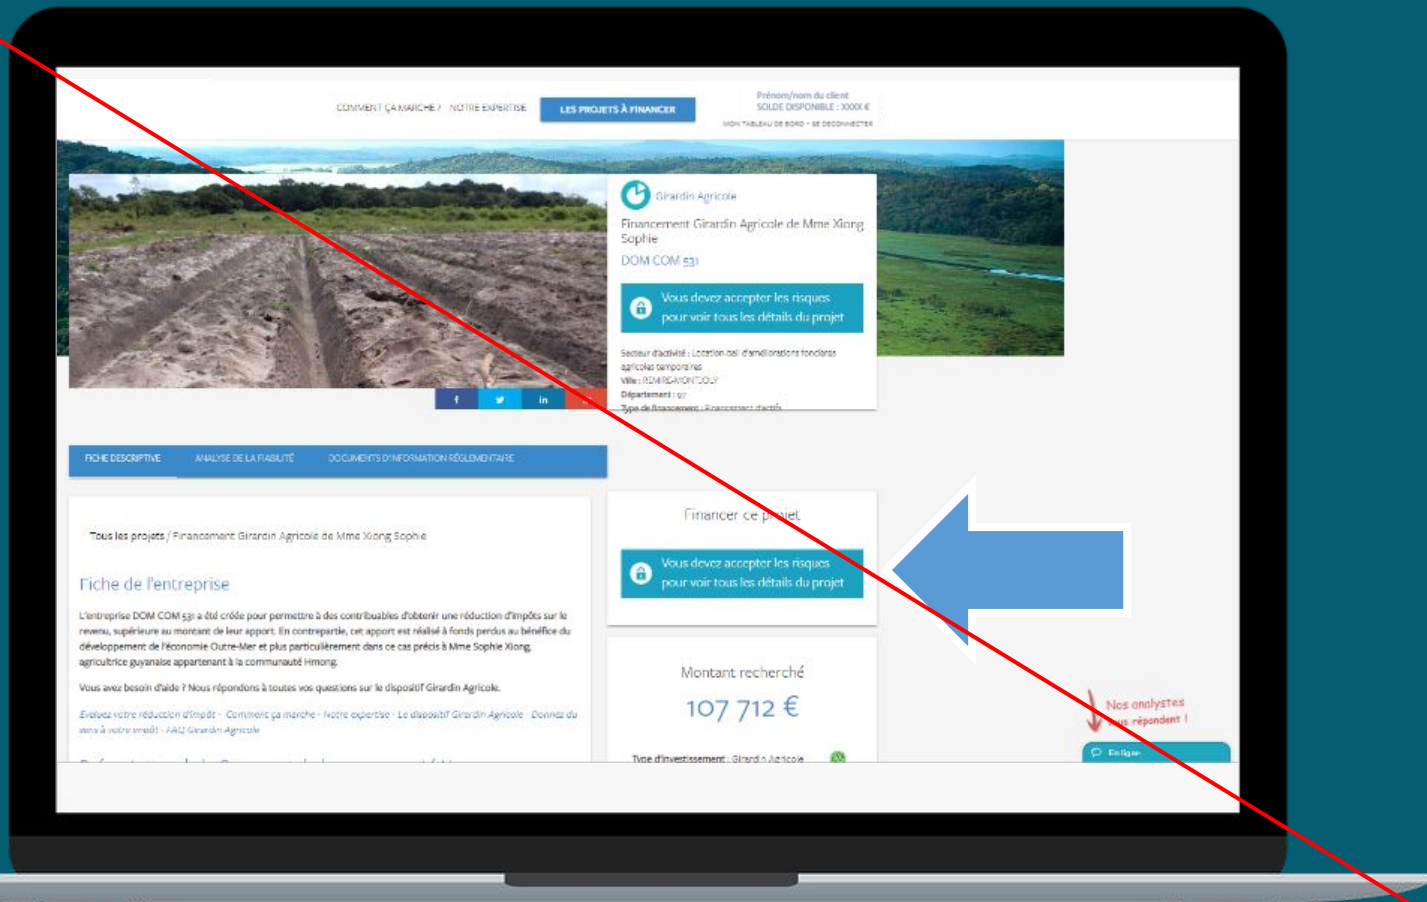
COMMENT ÇA MARCHE ? NOTRE EXPERTISE LES PROJETS À FINANCER

Prénom/nom du client
SOLDE DISPONIBLE : XXXX €
MON TABLEAU DE BORD - SE DECONNECTER

Girardin Agricole

Financement Girardin Agricole de Mme Xiong Sophie

DOM COM 531

Vous devez accepter les risques pour voir tous les détails du projet

Secteur d'activité : Location bail d'améliorations foncières agricoles temporaires
Ville : REMIRE-MONTJOLY
Département : 97
Type de financement : Financement d'actifs

f in

FICHE DESCRIPTIVE ANALYSE DE LA FIABILITÉ DOCUMENTS D'INFORMATION RÉGLEMENTAIRE

Tous les projets / Financement Girardin Agricole de Mme Xiong Sophie

Fiche de l'entreprise

L'entreprise DOM COM 531 a été créée pour permettre à des contribuables d'obtenir une réduction d'impôts sur le revenu, supérieure au montant de leur apport. En contrepartie, cet apport est réalisé à fonds perdus au bénéfice du développement de l'économie Outre-Mer et plus particulièrement dans ce cas précis à Mme Sophie Xiong, agricultrice guyanaise appartenant à la communauté Hmong.

Vous avez besoin d'aide ? Nous répondons à toutes vos questions sur le dispositif Girardin Agricole.

Evaluez votre réduction d'impôt - Comment ça marche - Notre expertise - Le dispositif Girardin Agricole - Donnez du sens à votre impôt - FAQ Girardin Agricole

Financer ce projet

Vous devez accepter les risques pour voir tous les détails du projet

Montant recherché
107 712 €

Type d'investissement : Girardin Agricole

Nos analystes vous répondent !

En ligne